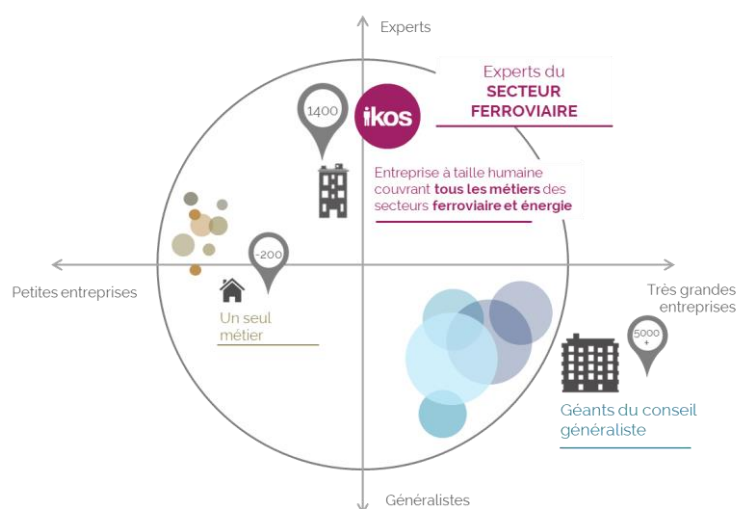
Experts

Experts du
**SECTEUR FERROVIAIRE**

1400

ikos

Entreprise à taille humaine couvrant **tous les métiers** des secteurs **ferroviaire et énergie**

-200

Petites entreprises

Un seul métier

Très grandes entreprises

5000+

Géants du conseil généraliste

Généralistes